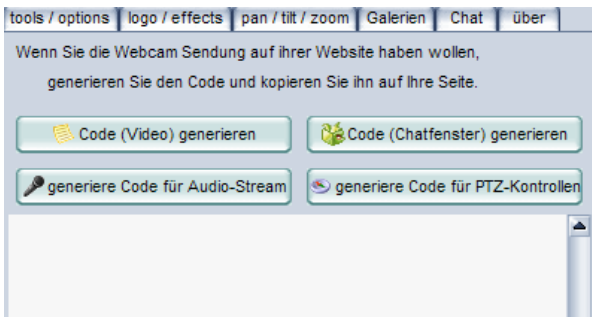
tools / options | logo / effects | pan / tilt / zoom | Galerien | Chat | über

Wenn Sie die Webcam Sendung auf ihrer Website haben wollen, generieren Sie den Code und kopieren Sie ihn auf Ihre Seite.

Code (Video) generieren

Code (Chatfenster) generieren

generiere Code für Audio-Stream

generiere Code für PTZ-Kontrollen